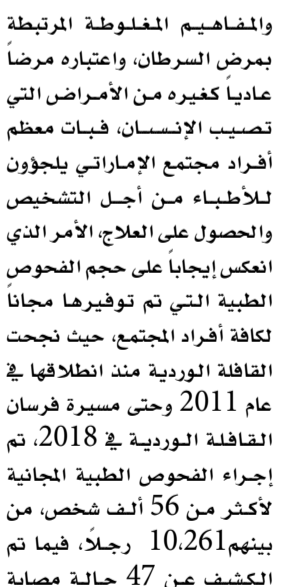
والمفاهيم المغلوطة المرتبطة بمرض السرطان، واعتباره مرضاً عادياً كغيره من الأمراض التي تصيب الإنسان، فبات معظم أفراد مجتمع الإماراتي يلجؤون للأطباء من أجل التشخيص والحصول على العلاج، الأمر الذي انعكس إيجاباً على حجم الفحوص الطبية التي تم توفيرها مجاناً لكافة أفراد المجتمع، حيث نجحت القافلة الوردية منذ انطلاقها في عام 2011 وحتى مسيرة فرسان القافلة الوردية في 2018، تم إجراء الفحوص الطبية المجانية لأكثر من 56 ألف شخص، من بينهم 10.261 رجلاً، فيما تم الكشف عن 47 حالة مصابة